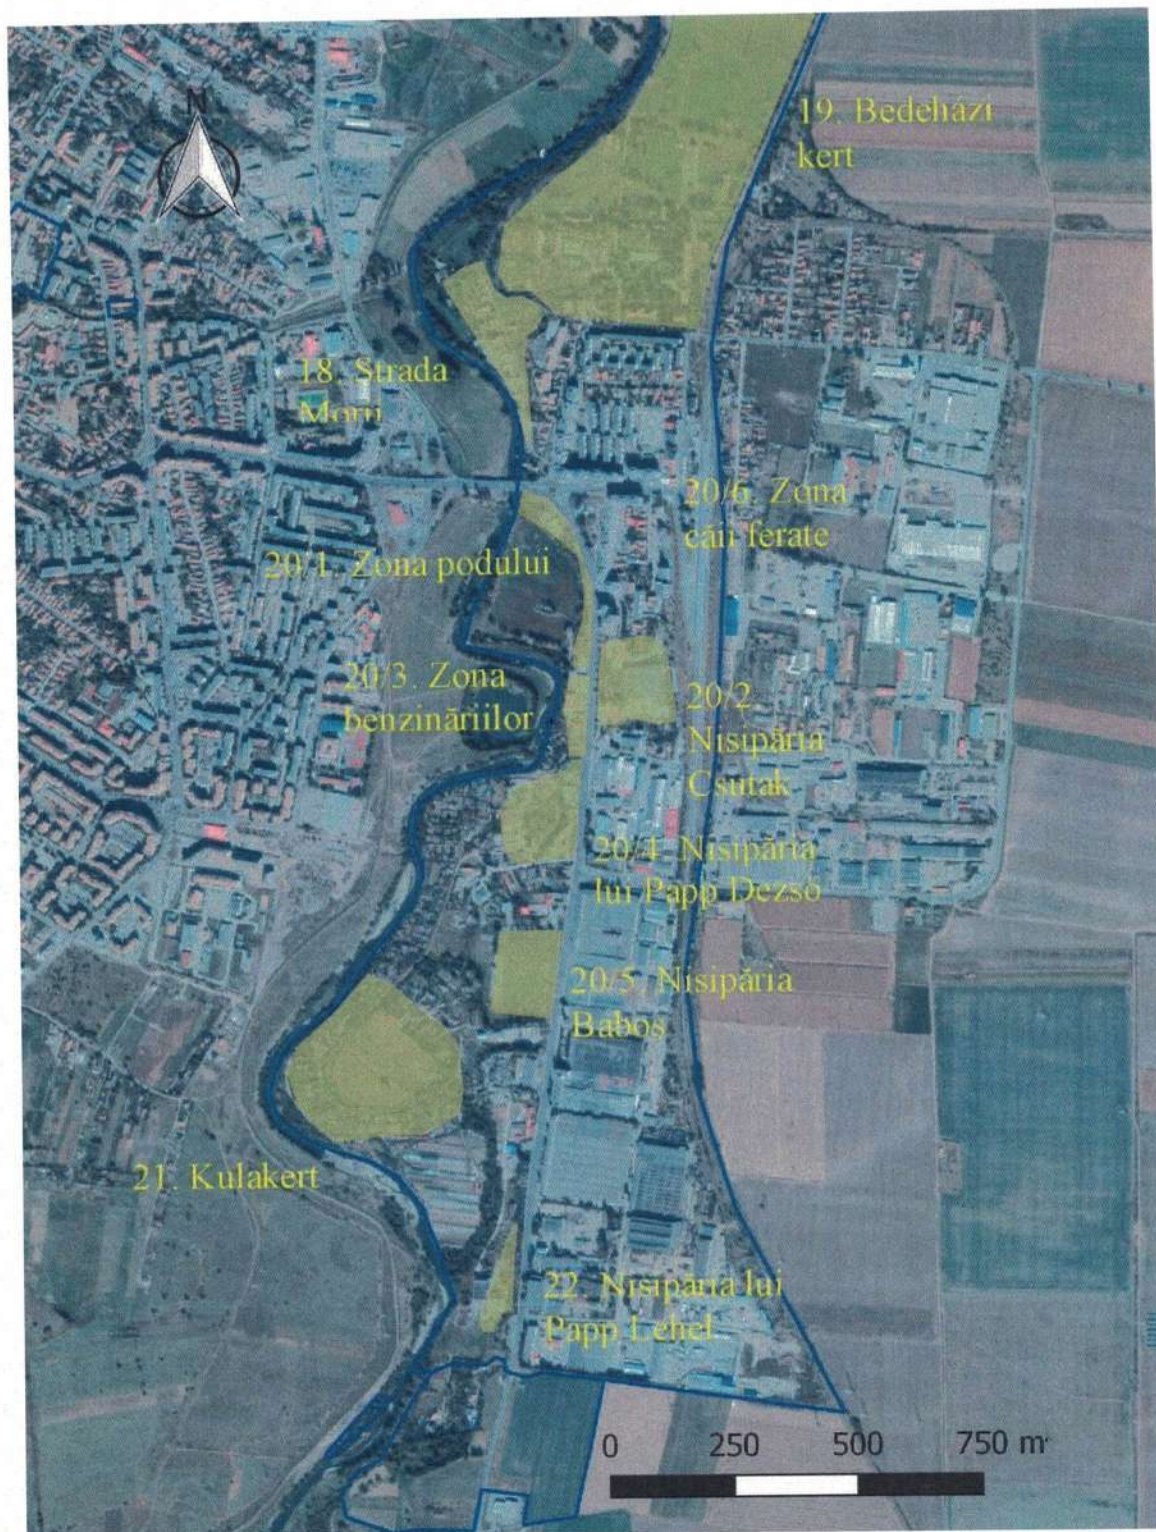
N

19. Bedeházi kert

18. Strada Morii

20/6. Zona căii ferate

20/1. Zona podului

20/3. Zona benzinăriilor

20/2. Nisipăria Csutak

20/4. Nisipăria lui Papp Dezső

20/5. Nisipăria Babos

21. Kulakert

22. Nisipăria lui Papp Lehel

0 250 500 750 m